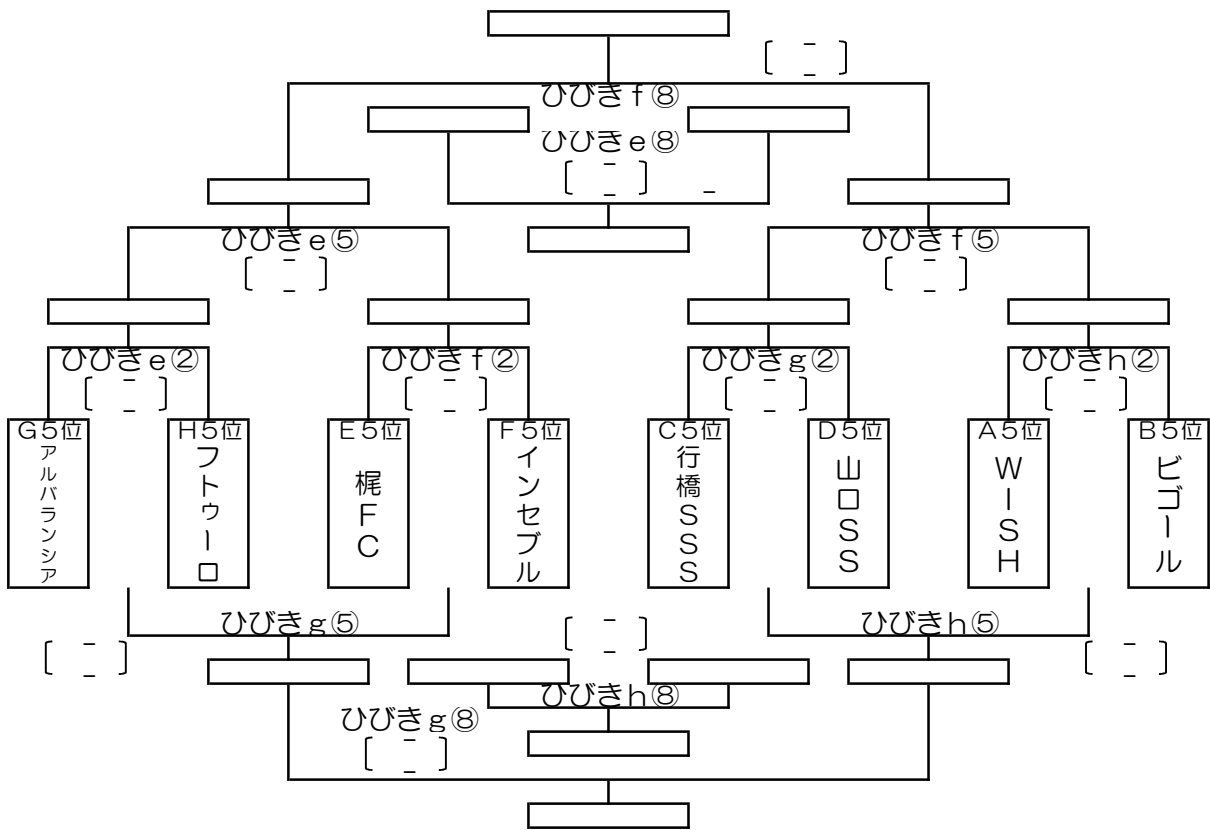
〔 - 〕
ひびきf⑧
ひびきe⑧
〔 - 〕 -
ひびきe⑤
〔 - 〕
ひびきf⑤
〔 - 〕
ひびきe②
〔 - 〕
ひびきf②
〔 - 〕
ひびきg②
〔 - 〕
ひびきh②
〔 - 〕

G5位
アルバランシア

H5位
フトゥーロ

E5位
梶FC

F5位
インセブル

C5位
行橋SSS

D5位
山口SS

A5位
WISH

B5位
ビゴール

ひびきg⑤
〔 - 〕
〔 - 〕
ひびきh⑤
〔 - 〕
ひびきh⑧
ひびきg⑧
〔 - 〕